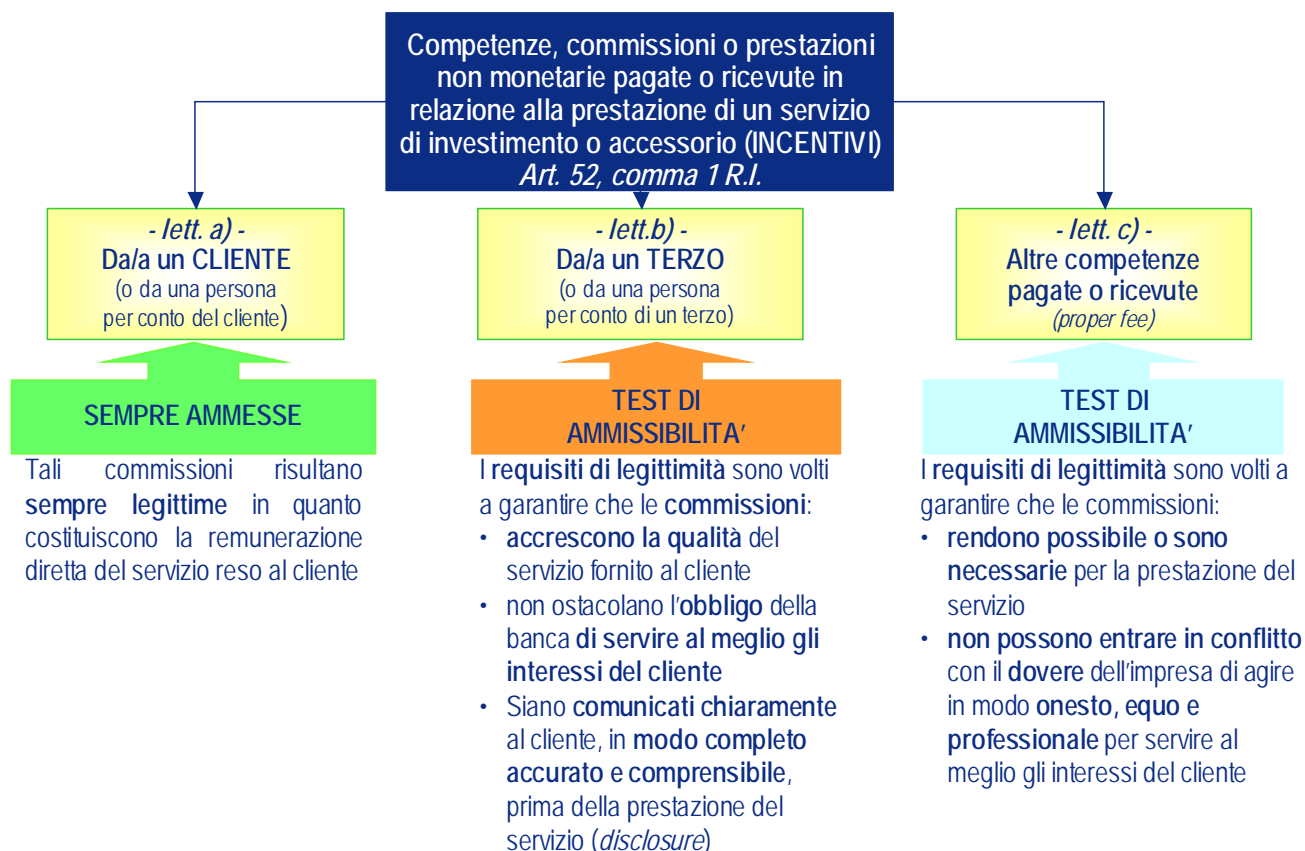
Competenze, commissioni o prestazioni non monetarie pagate o ricevute in relazione alla prestazione di un servizio di investimento o accessorio (INCENTIVI)
Art. 52, comma 1 R.I.

- lett. a) -
Da/a un CLIENTE
(o da una persona per conto del cliente)

SEMPRE AMMESSE

Tali commissioni risultano sempre legittime in quanto costituiscono la remunerazione diretta del servizio reso al cliente

- lett.b) -
Da/a un TERZO
(o da una persona per conto di un terzo)

TEST DI AMMISSIBILITA'

I requisiti di legittimità sono volti a garantire che le commissioni:
• accrescono la qualità del servizio fornito al cliente
• non ostacolano l'obbligo della banca di servire al meglio gli interessi del cliente
• Siano comunicati chiaramente al cliente, in modo completo accurato e comprensibile, prima della prestazione del servizio (disclosure)

- lett. c) -
Altre competenze pagate o ricevute
(proper fee)

TEST DI AMMISSIBILITA'

I requisiti di legittimità sono volti a garantire che le commissioni:
• rendono possibile o sono necessarie per la prestazione del servizio
• non possono entrare in conflitto con il dovere dell'impresa di agire in modo onesto, equo e professionale per servire al meglio gli interessi del cliente